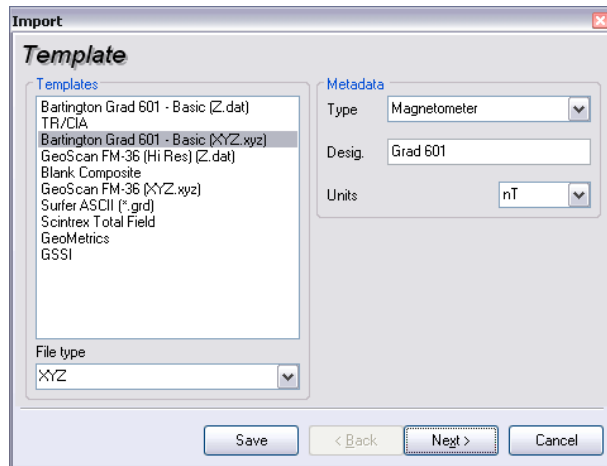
Import

Template

Templates
Bartington Grad 601 - Basic (Z.dat)
TR/CIA
Bartington Grad 601 - Basic (XYZ.xyz)
GeoScan FM-36 (Hi Res) (Z.dat)
Blank Composite
GeoScan FM-36 (XYZ.xyz)
Surfer ASCII (*.grd)
Scintrex Total Field
GeoMetrics
GSSI

File type
XYZ

Metadata
Type Magnetometer
Desig. Grad 601
Units nT

Save
< Back
Next >
Cancel